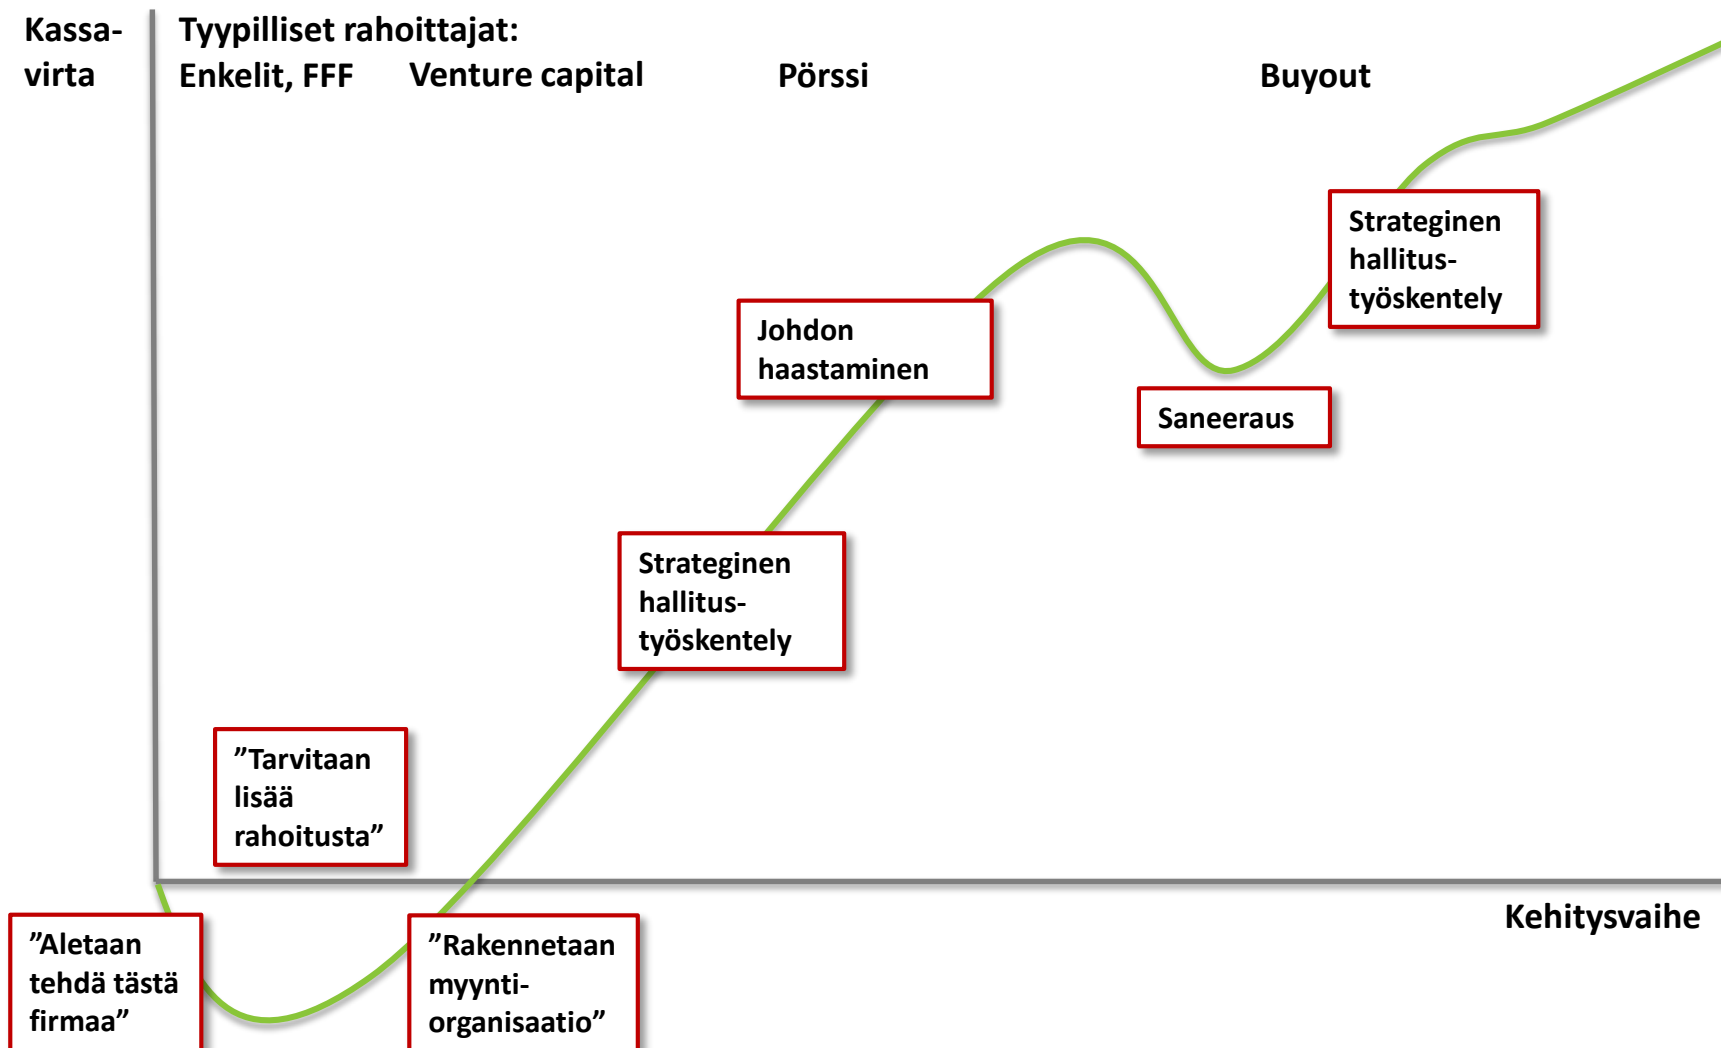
Kassavirta

Tyypilliset rahoittajat:
Enkelit, FFF

Venture capital

Pörssi

Buyout

Strateginen hallitustyöskentely

Johdon haastaminen

Saneeraus

Strateginen hallitustyöskentely

”Tarvitaan lisää rahoitusta”

Kehitysvaihe

”Aletaan tehdä tästä firmaa”

”Rakennetaan myyntiorganisaatio”